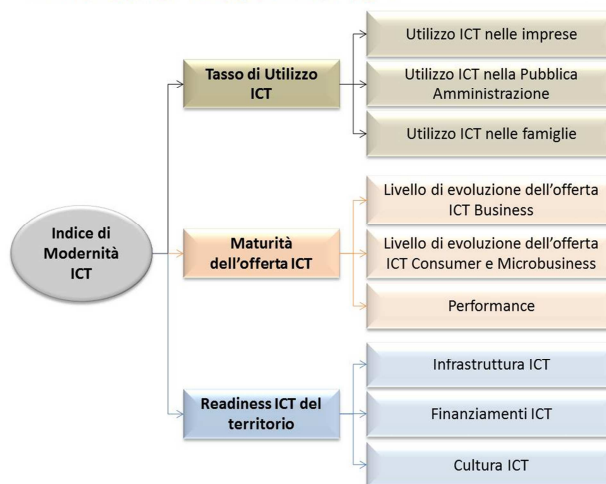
Indice di Modernità ICT

Tasso di Utilizzo ICT

Utilizzo ICT nelle imprese

Utilizzo ICT nella Pubblica Amministrazione

Utilizzo ICT nelle famiglie

Maturità dell'offerta ICT

Livello di evoluzione dell'offerta ICT Business

Livello di evoluzione dell'offerta ICT Consumer e Microbusiness

Performance

Readiness ICT del territorio

Infrastruttura ICT

Finanziamenti ICT

Cultura ICT